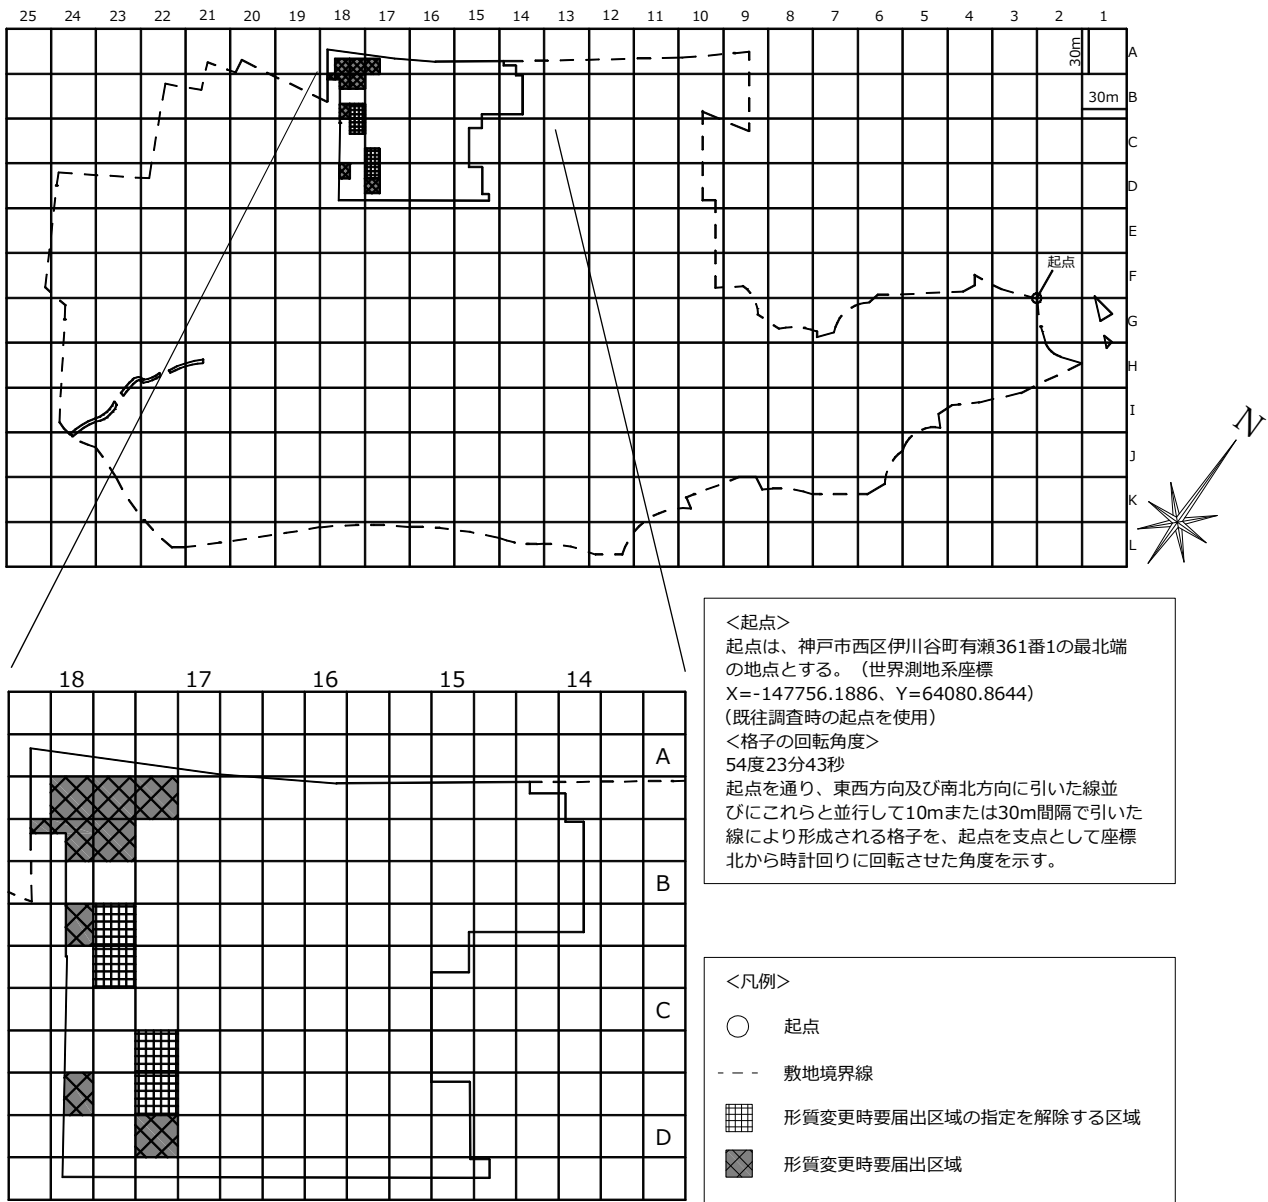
25 24 23 22 21 20 19 18 17 16 15 14 13 12 11 10 9 8 7 6 5 4 3 2 1

A
B
C
D
E
F
G
H
I
J
K
L

30m
30m

起点

N

18 17 16 15 14

A
B
C
D

<起点>
起点は、神戸市西区伊川谷町有瀬361番1の最北端の地点とする。（世界測地系座標 X=-147756.1886、Y=64080.8644）
(既往調査時の起点を使用)
<格子の回転角度>
54度23分43秒
起点を通り、東西方向及び南北方向に引いた線並びにこれらと並行して10mまたは30m間隔で引いた線により形成される格子を、起点を支点として座標北から時計回りに回転させた角度を示す。

<凡例>
起点
敷地境界線
形質変更時要届出区域の指定を解除する区域
形質変更時要届出区域